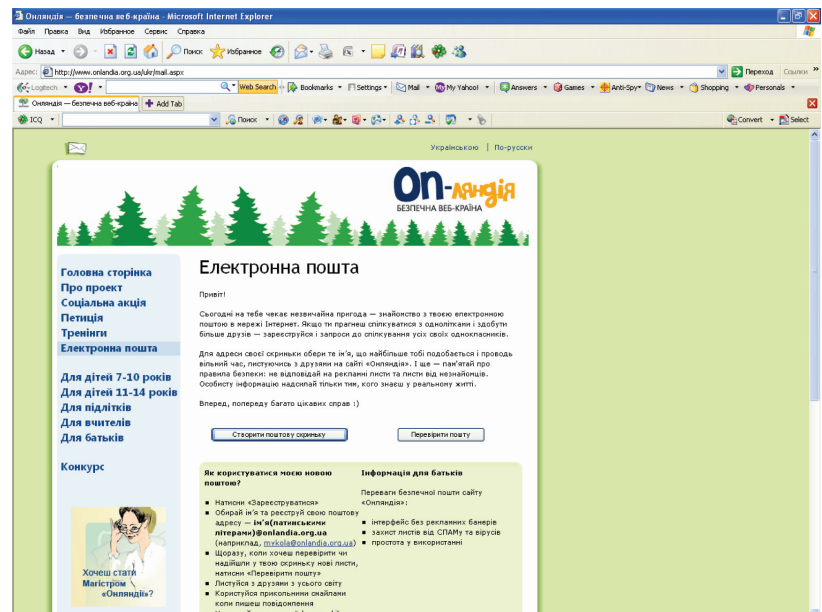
Онляндія — безпечна веб-країна - Microsoft Internet Explorer

Файл Правка Вид Избранное Сервис Справка

Назад Поиск Избранное

Адрес: http://www.onlandia.org.ua/ukr/mail.aspx Переход Ссылки

Logitech Web Search Bookmarks Settings Mail My Yahoo! Answers Games Anti-Spy News Shopping Personals

Онляндія — безпечна веб-країна Add Tab

ICQ Поиск Convert Select

Українською | По-русски

On-ляндія
БЕЗПЕЧНА ВЕБ-КРАЇНА

Головна сторінка
Про проект
Соціальна акція
Петиція
Тренінги
Електронна пошта

Для дітей 7-10 років
Для дітей 11-14 років
Для підлітків
Для вчителів
Для батьків

Конкурс

Хочеш стати Магістром «Онляндії»?

Електронна пошта

Привіт!

Сьогодні на тебе чекає незвичайна пригода — знайомство з твоєю електронною поштою в мережі Інтернет. Якщо ти прагнеш спілкуватися з однолітками і здобути більше друзів — зареєструйся і запроси до спілкування усіх своїх однокласників.

Для адреси своєї скриньки обери те ім'я, що найбільше тобі подобається і проводь вільний час, листуючись з друзями на сайті «Онляндія». І ще — пам'ятай про правила безпеки: не відповідай на рекламні листи та листи від незнайомців. Особисту інформацію надсилай тільки тим, кого знаєш у реальному житті.

Вперед, попереду багато цікавих справ :)

Створити поштову скриньку

Перевірити пошту

Як користуватися моєю новою поштою?

- Натисни «Зареєструватися»
- Обирай ім'я та реєструй свою поштову адресу — ім'я(латинськими літерами)@onlandia.org.ua (наприклад, mykola@onlandia.org.ua)
- Щоразу, коли хочеш перевірити чи надійшли у твою скриньку нові листи, натисни «Перевірити пошту»
- Листуйся з друзями з усього світу
- Користуйся прикольними смайлами коли пишеш повідомлення

Інформація для батьків

Переваги безпечної пошти сайту «Онляндія»:

- інтерфейс без рекламних банерів
- захист листів від СПАМу та вірусів
- простота у використанні